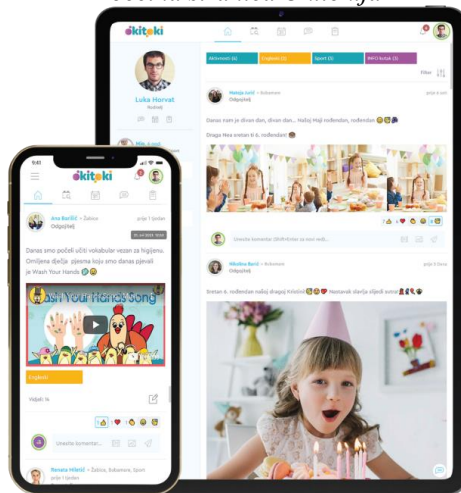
ökitoki

Luka Horvat
Roditelj

Aktivnosti (4)
Engleski (3)
Sport (3)
INFO kutak (3)

Filter

Mateja Jurić • Bubamare
Odgojitelj

Danas nam je divan dan, divan dan... Našoj Maji rođendan, rođendan

Draga Mea uvatan 6. rođendan!

Unesite komentar...

Nikolina Barić • Bubamare
Odgojitelj

prije 3 tjedna

Sretan 6. rođendan našoj dragoj Kristini! Nastavak slavlja slijedi sutra!

9:41

ökitoki

Ana Bačić • Žabice
Odgojitelj

prije 1 tjedan

Danas smo počeli učiti vokabular vezan za higijenu. Omiljena djeclja pjesma koju smo danas pjevali je Wash Your Hands

Wash Your Hands Song

Engleski

Vidjeli: 14

Unesite komentar...

Renata Mikulić • Žabice, Bubamare, Sport
prije 1 tjedan